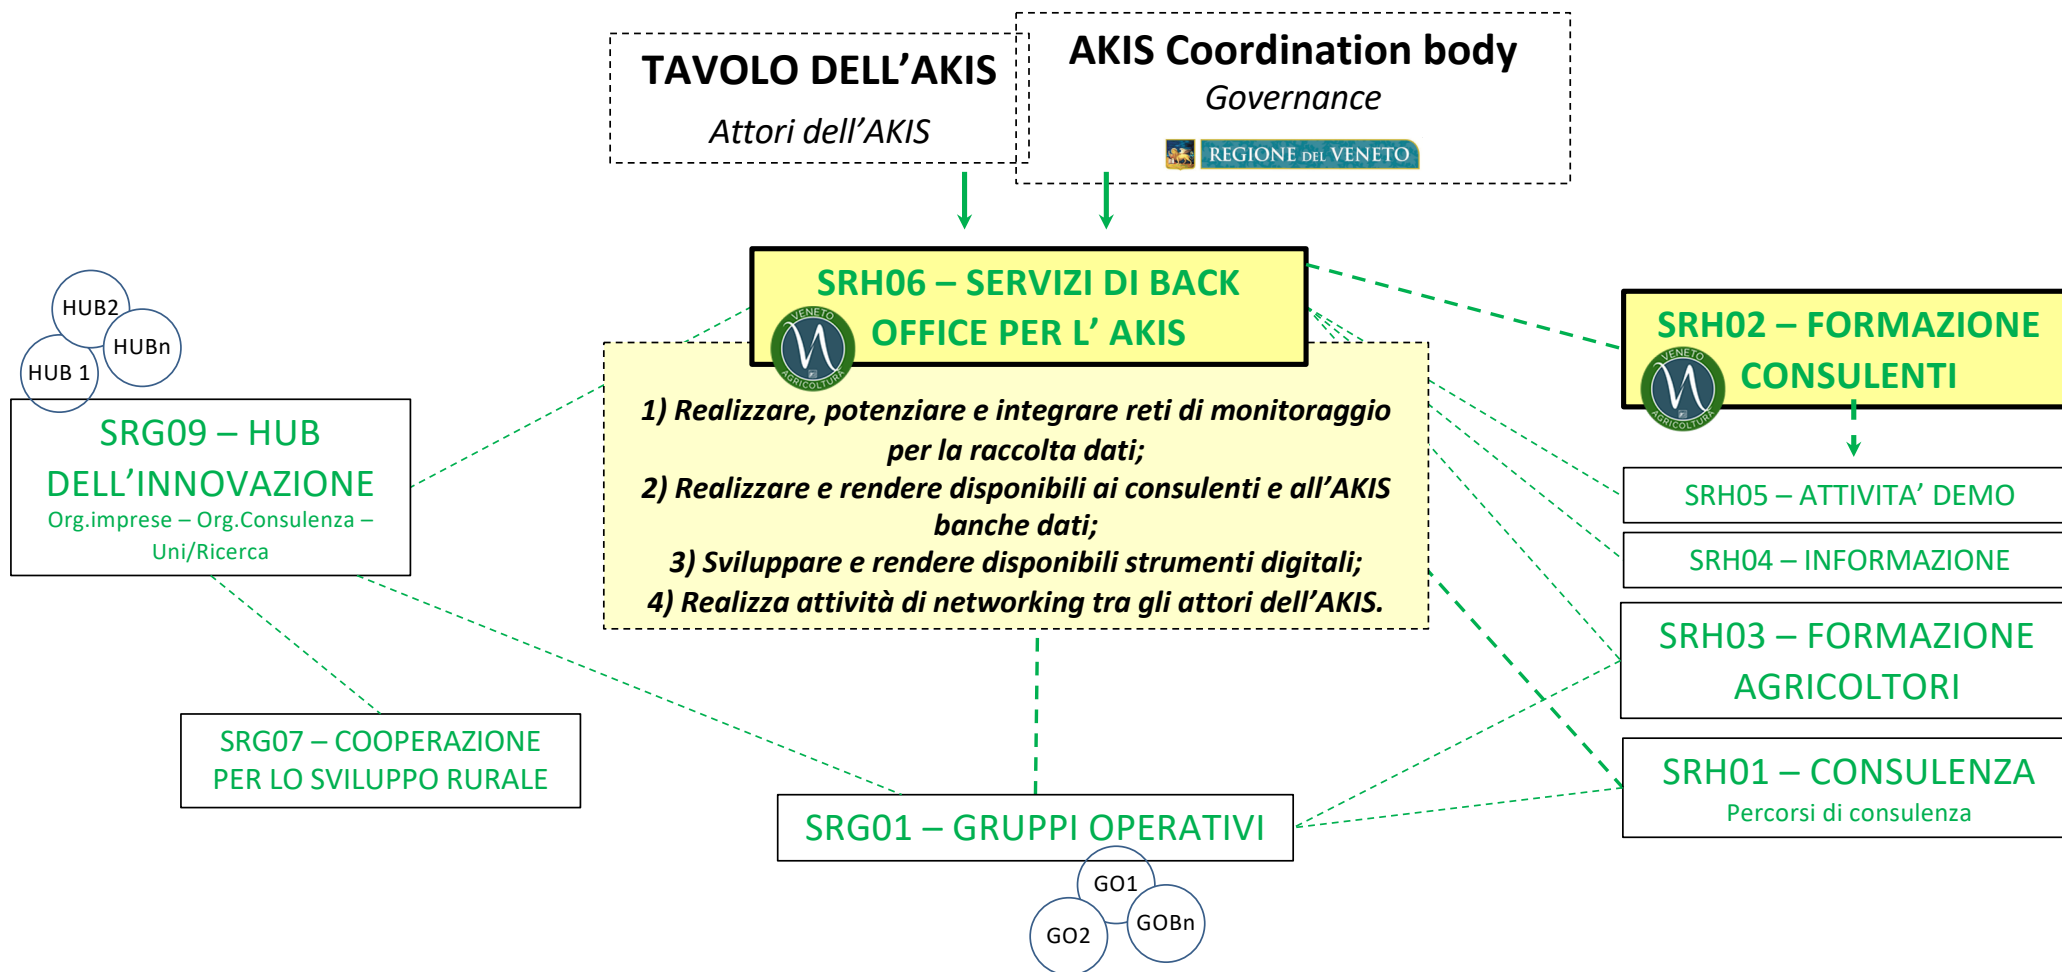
TAVOLO DELL'AKIS
Attori dell'AKIS

AKIS Coordination body
Governance
REGIONE DEL VENETO

HUB2
HUBn
HUB 1

SRG09 – HUB DELL'INNOVAZIONE
Org.imprese – Org.Consulenza – Uni/Ricerca

SRH06 – SERVIZI DI BACK OFFICE PER L' AKIS

VENETO AGRICOLTURA

1) Realizzare, potenziare e integrare reti di monitoraggio per la raccolta dati;
2) Realizzare e rendere disponibili ai consulenti e all'AKIS banche dati;
3) Sviluppare e rendere disponibili strumenti digitali;
4) Realizza attività di networking tra gli attori dell'AKIS.

SRH02 – FORMAZIONE CONSULENTI

VENETO AGRICOLTURA

SRH05 – ATTIVITA' DEMO

SRH04 – INFORMAZIONE

SRH03 – FORMAZIONE AGRICOLTORI

SRH01 – CONSULENZA
Percorsi di consulenza

SRG07 – COOPERAZIONE PER LO SVILUPPO RURALE

SRG01 – GRUPPI OPERATIVI

GO1
GO2
GOBn